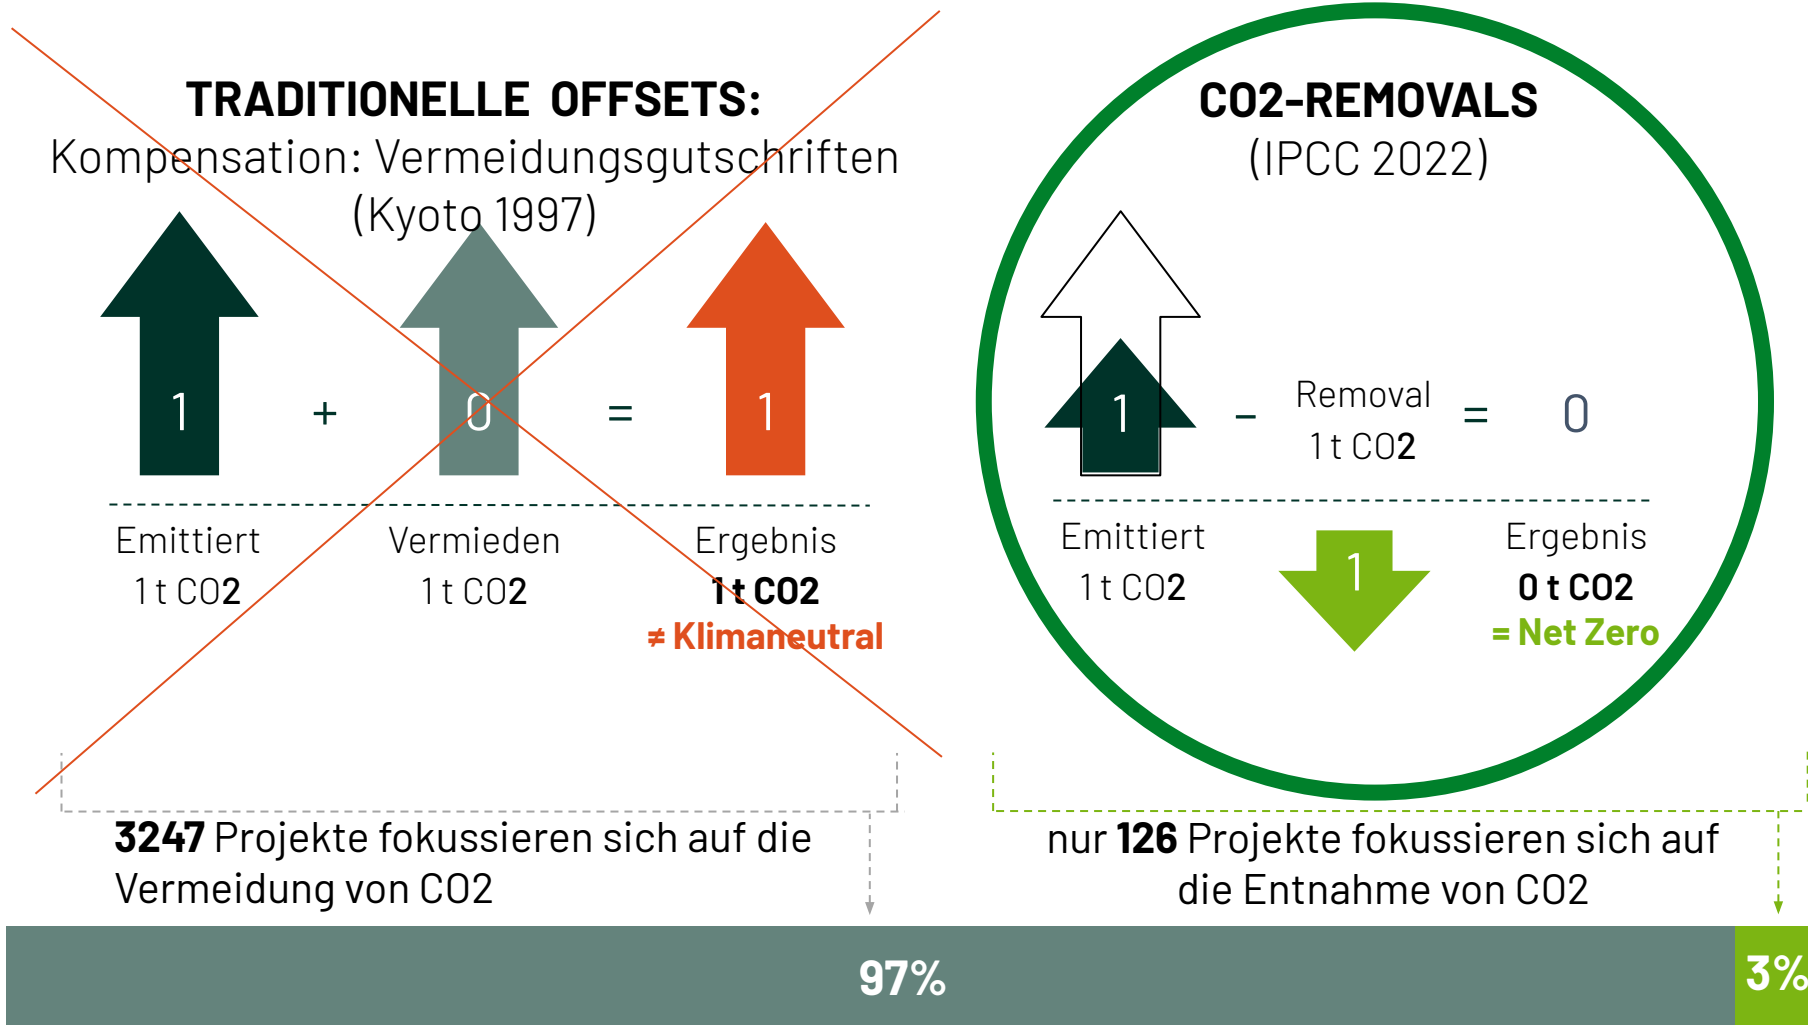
TRADITIONELLE OFFSETS:
Kompensation: Vermeidungsgutschriften
(Kyoto 1997)

1 + 0 = 1

Emittiert
1 t CO2

Vermieden
1 t CO2

Ergebnis
1 t CO2
≠ Klimaneutral

CO2-REMOVALS
(IPCC 2022)

1 – Removal 1 t CO2 = 0

Emittiert
1 t CO2

1

Ergebnis
0 t CO2
= Net Zero

3247 Projekte fokussieren sich auf die Vermeidung von CO2

nur 126 Projekte fokussieren sich auf die Entnahme von CO2

97%

3%